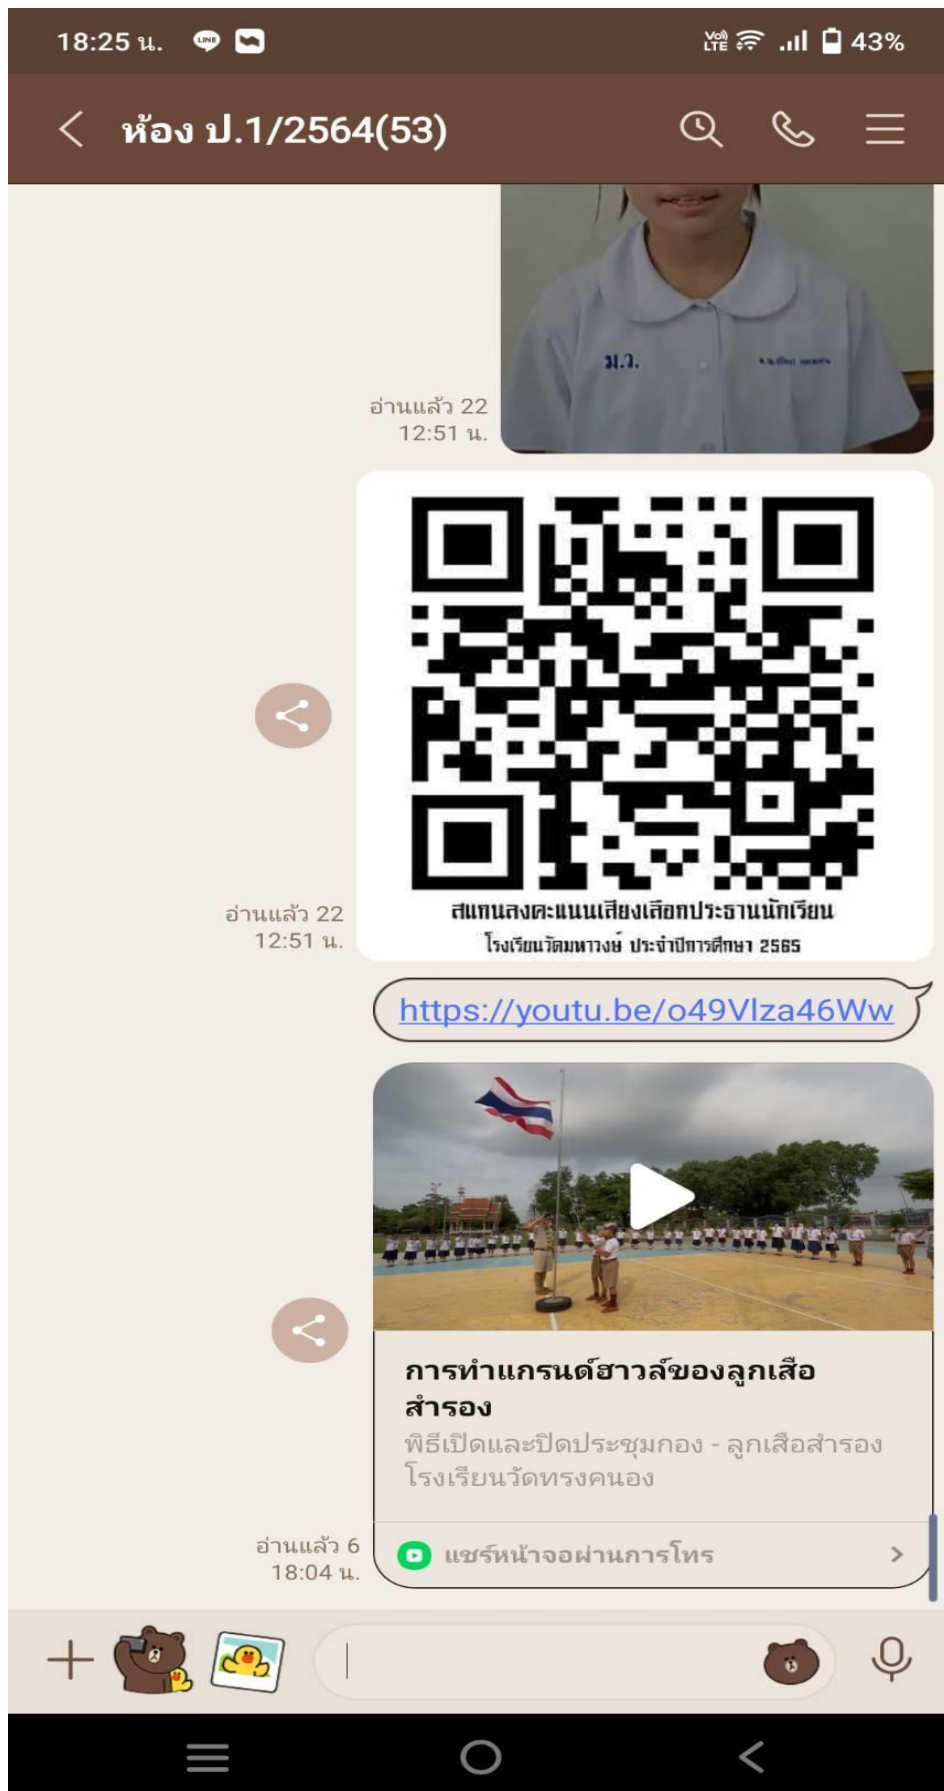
18:25 น.

43%

ห้อง ป.1/2564(53)

ม.ว.

อ่านแล้ว 22
12:51 น.

สแกนลงคะแนนเสียงเลือกประธานนักเรียน
โรงเรียนวัดมหาวงษ์ ประจำปีการศึกษา 2565

อ่านแล้ว 22
12:51 น.

https://youtu.be/o49Vlza46Ww

การทำแกรนด์ฮาวล์ของลูกเสือสำรอง
พิธีเปิดและปิดประชุมกอง - ลูกเสือสำรอง โรงเรียนวัดทรงคนอง

อ่านแล้ว 6
18:04 น.

แชร์หน้าจอผ่านการโทร